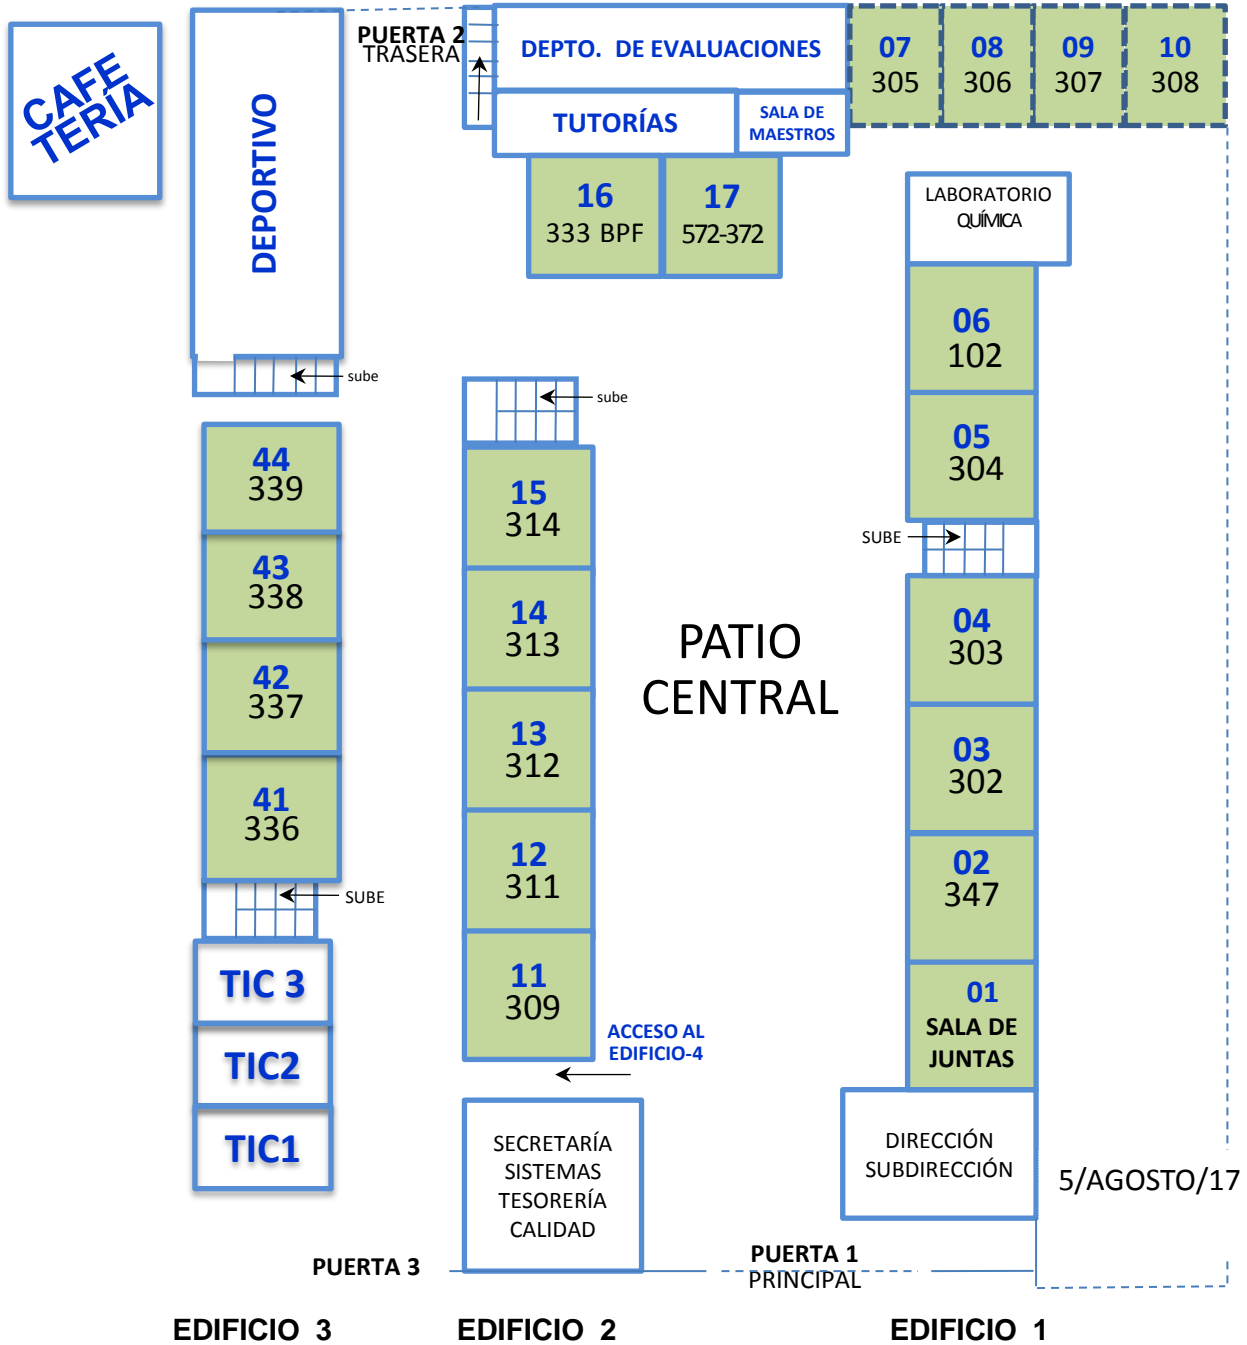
CAFETERÍA

DEPORTIVO

PUERTA 2
TRASERA

DEPTO. DE EVALUACIONES

TUTORÍAS

SALA DE MAESTROS

07
305

08
306

09
307

10
308

16
333 BPF

17
572-372

LABORATORIO
QUÍMICA

sube

sube

06
102

05
304

SUBE

44
339

43
338

42
337

41
336

15
314

14
313

13
312

12
311

11
309

PATIO
CENTRAL

04
303

03
302

02
347

01
SALA DE
JUNTAS

SUBE

TIC 3

TIC2

TIC1

ACCESO AL
EDIFICIO-4

SECRETARÍA
SISTEMAS
TESORERÍA
CALIDAD

DIRECCIÓN
SUBDIRECCIÓN

5/AGOSTO/17

PUERTA 3

PUERTA 1
PRINCIPAL

EDIFICIO 3

EDIFICIO 2

EDIFICIO 1